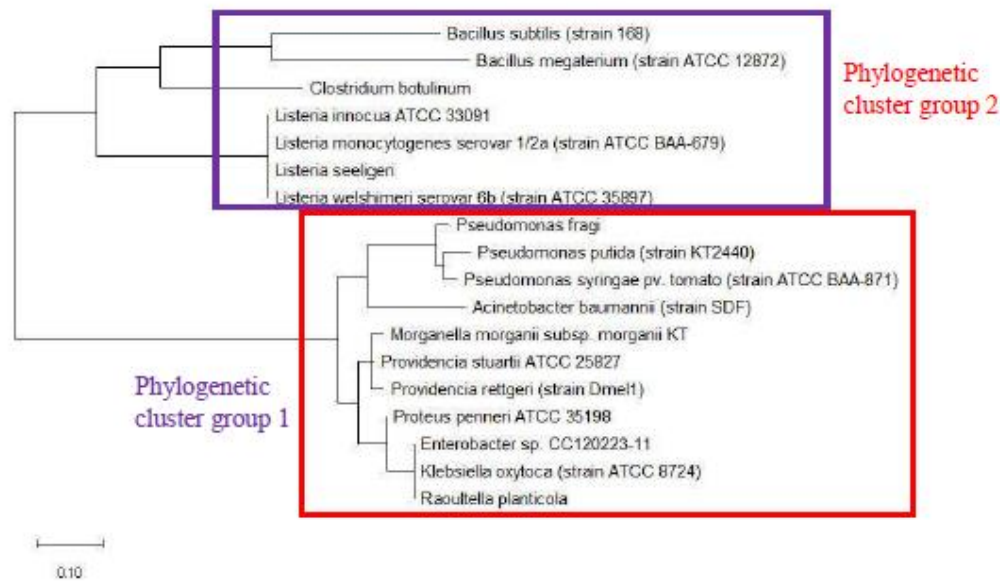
Bacillus subtilis (strain 168)
Bacillus megaterium (strain ATCC 12872)
Clostridium botulinum
Listeria innocua ATCC 33091
Listeria monocytogenes serovar 1/2a (strain ATCC BAA-679)
Listeria seeligeri
Listeria welshimeri serovar 6b (strain ATCC 35897)

Phylogenetic cluster group 2

Pseudomonas fragi
Pseudomonas putida (strain KT2440)
Pseudomonas syringae pv. tomato (strain ATCC BAA-871)
Acinetobacter baumannii (strain SDF)
Morganella morganii subsp. morganii KT
Providencia stuartii ATCC 25827
Providencia rettgeri (strain Dmel1)
Proteus penneri ATCC 35198
Enterobacter sp. CC120223-11
Klebsiella oxytoca (strain ATCC 8724)
Raoultella planticola

Phylogenetic cluster group 1

0.10